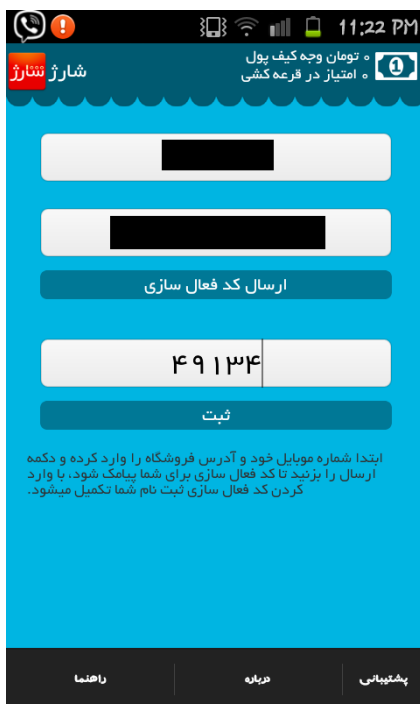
11:22 PM

۰ تومان وجه کیف پول
۰ امتیاز در قرعه کشی

شارژ شارژ

ارسال کد فعال سازی

۴۹۱۳۴

ثبت

ابتدا شماره موبایل خود و آدرس فروشگاه را وارد کرده و دکمه ارسال را بزنید تا کد فعال سازی برای شما پیامک شود، با وارد کردن کد فعال سازی ثبت نام شما تکمیل میشود.

راهنما
درباره
پشتیبانی